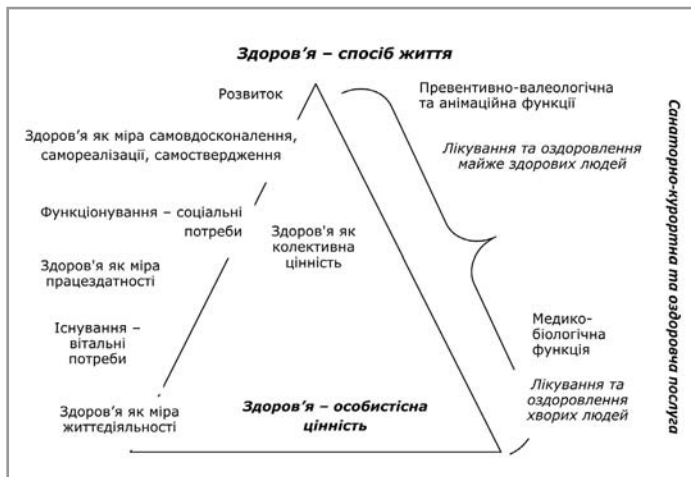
Здоров'я – спосіб життя

Розвиток

Здоров'я як міра самовдосконалення, самореалізації, самоствердження

Функціонування – соціальні потреби

Здоров'я як колективна цінність

Здоров'я як міра працездатності

Існування – вітальні потреби

Здоров'я як міра життєдіяльності

Здоров'я – особистісна цінність

Превентивно-валеологічна та анімаційна функції

Лікування та оздоровлення майже здорових людей

Медико-біологічна функція

Лікування та оздоровлення хворих людей

Санаторно-курортна та оздоровча послуга